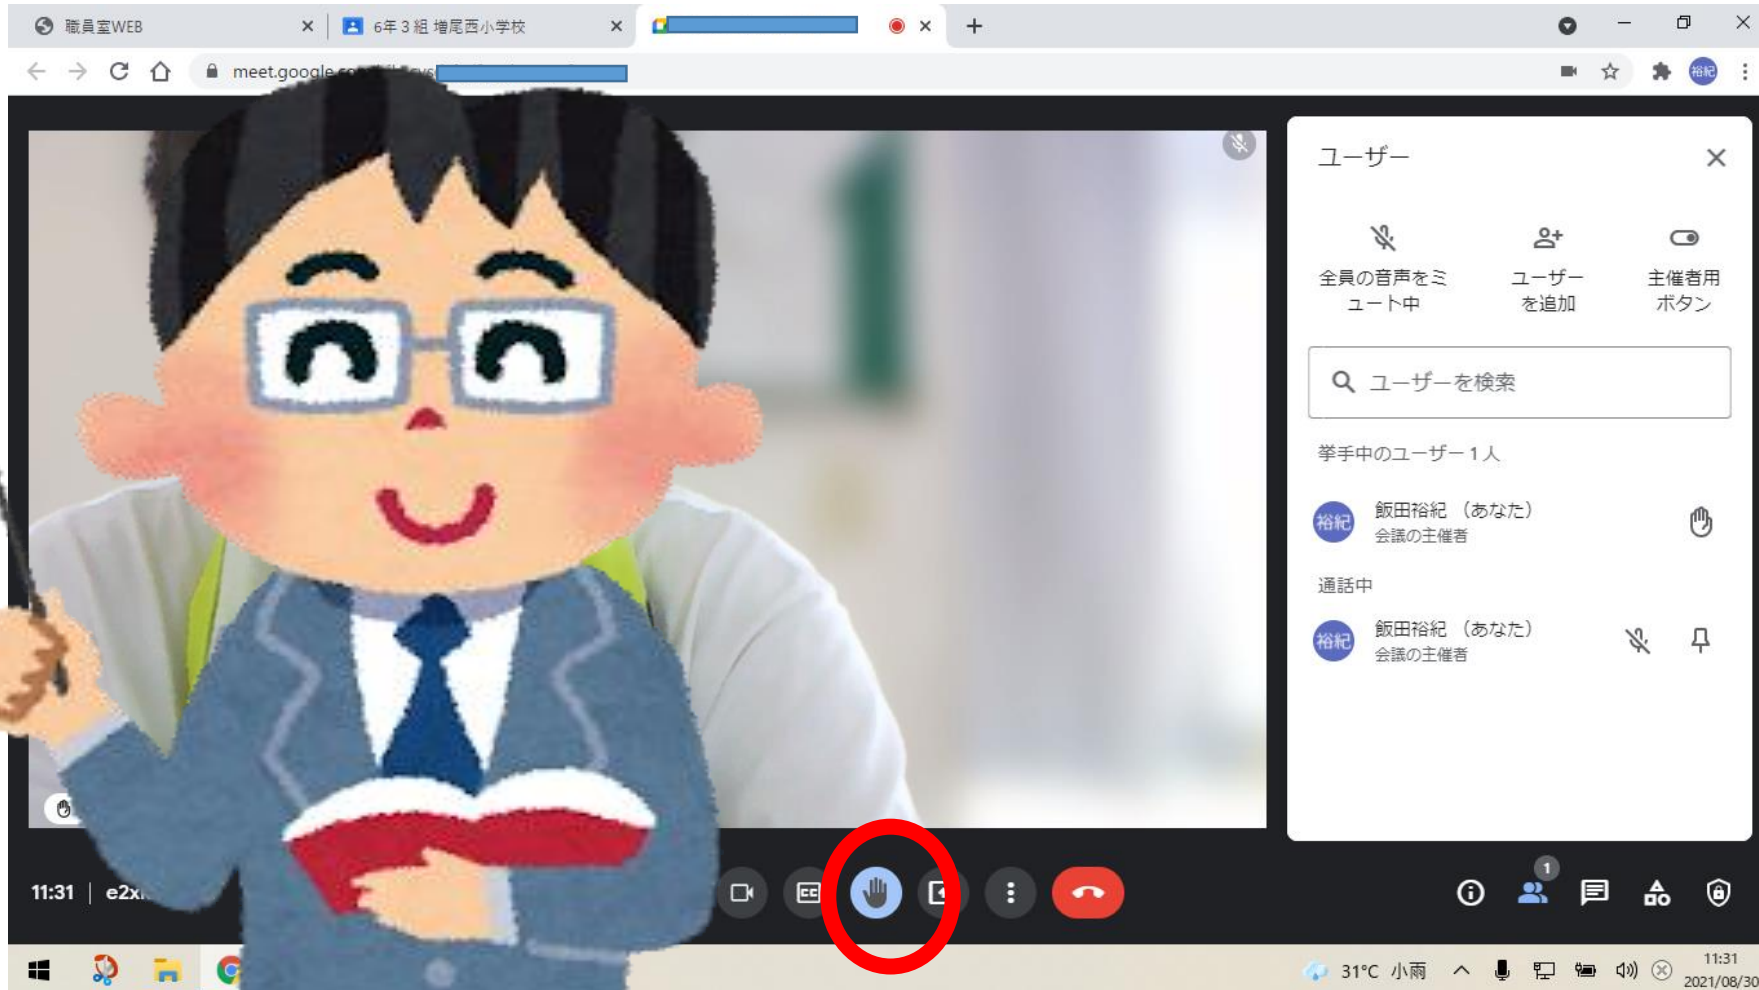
職員室WEB
6年3組 増尾西小学校
meet.google.co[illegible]

ユーザー

全員の音声をミュート中
ユーザーを追加
主催者用ボタン

ユーザーを検索

挙手中のユーザー 1 人

裕紀
飯田裕紀 (あなた)
会議の主催者

通話中

裕紀
飯田裕紀 (あなた)
会議の主催者

11:31 | e2x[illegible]

1

31°C 小雨
11:31
2021/08/30